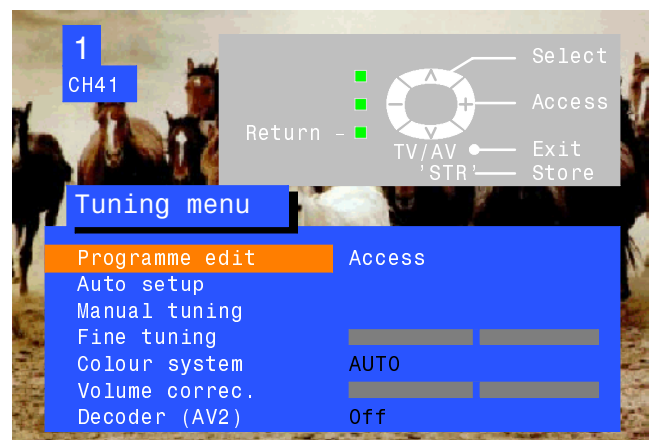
1
CH41

Select
Access
Return –
TV/AV Exit
'STR' Store

Tuning menu

| | |
|---|---|
| Programme edit | Access |
| Auto setup | |
| Manual tuning | |
| Fine tuning | |
| Colour system | AUTO |
| Volume correc. | |
| Decoder (AV2) | Off |